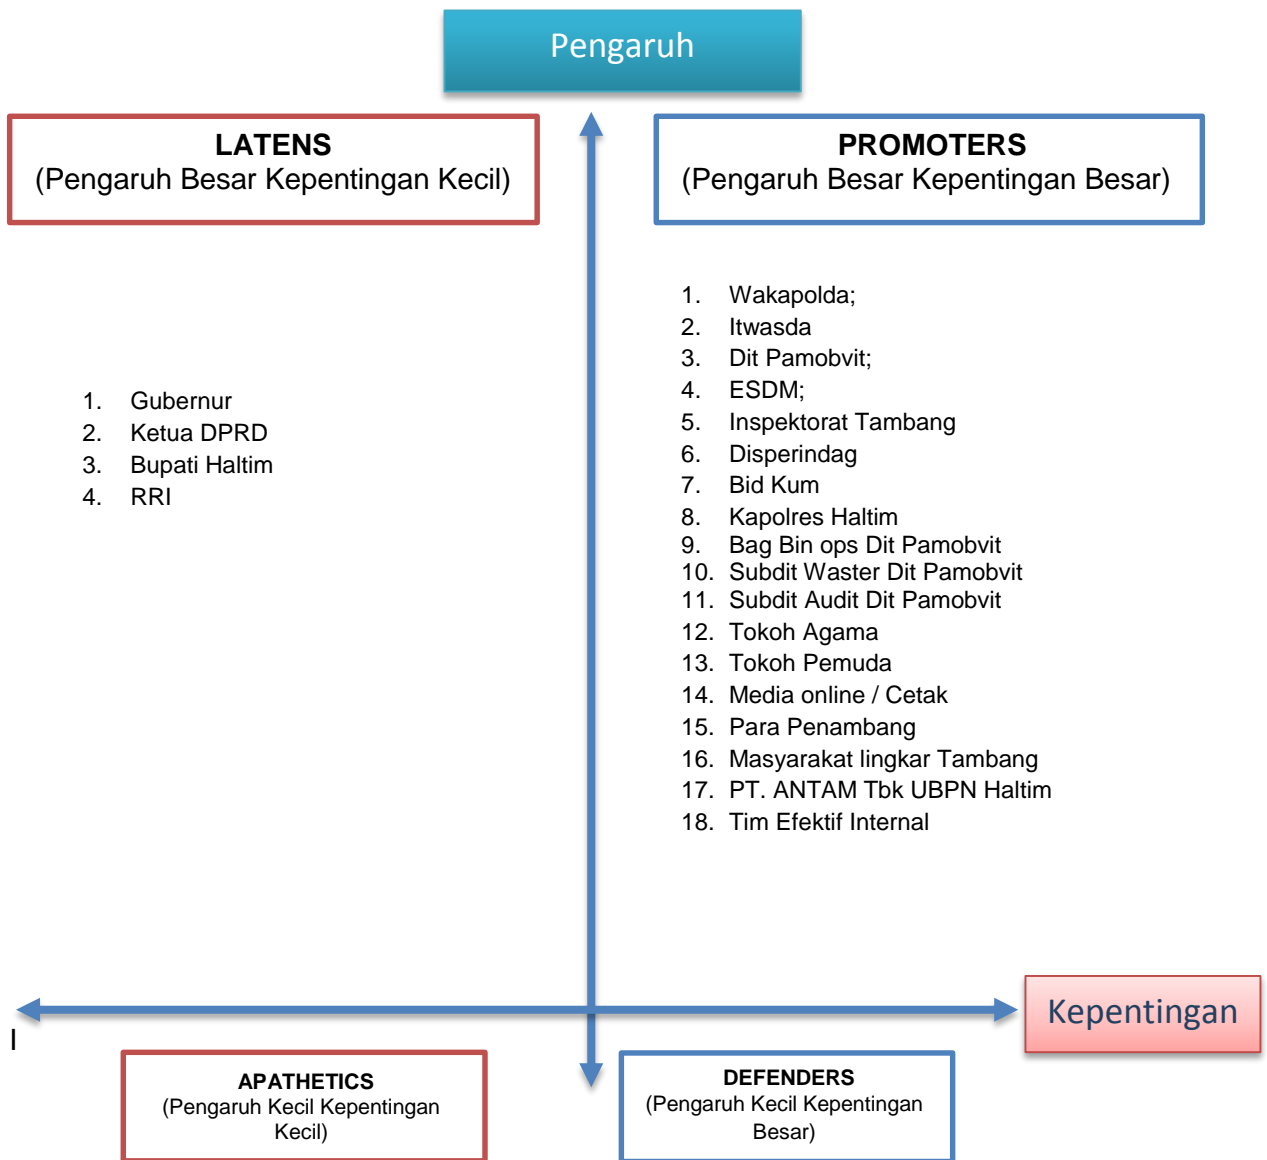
Pengaruh

LATENS
(Pengaruh Besar Kepentingan Kecil)

PROMOTERS
(Pengaruh Besar Kepentingan Besar)

1. Gubernur
2. Ketua DPRD
3. Bupati Haltim
4. RRI

1. Wakapolda;
2. Itwasda
3. Dit Pamobvit;
4. ESDM;
5. Inspektorat Tambang
6. Disperindag
7. Bid Kum
8. Kapolres Haltim
9. Bag Bin ops Dit Pamobvit
10. Subdit Waster Dit Pamobvit
11. Subdit Audit Dit Pamobvit
12. Tokoh Agama
13. Tokoh Pemuda
14. Media online / Cetak
15. Para Penambang
16. Masyarakat lingkar Tambang
17. PT. ANTAM Tbk UBPN Haltim
18. Tim Efektif Internal

Kepentingan

I

APATHETICS
(Pengaruh Kecil Kepentingan Kecil)

DEFENDERS
(Pengaruh Kecil Kepentingan Besar)